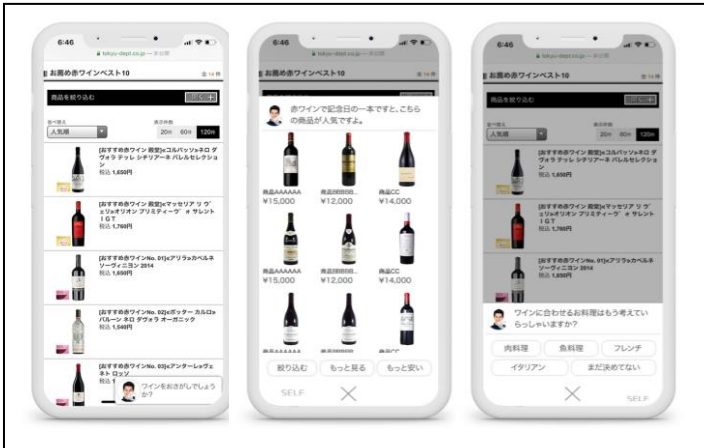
6:46

tokyu-dept.co.jp

お薦め赤ワインベスト10

14件

商品を絞り込む

並べ替え

人気順

表示件数

20件 60件 120件

[おすすめ赤ワイン 厳選]«コルバッソ»ネロ ダヴォラ テッレ シチリアーネ バレルセレクション

税込 1,650円

[おすすめ赤ワイン 厳選]«マッセリア リ ヴェリ»オリオン プリミティーヴォ サレント IGT

税込 1,760円

[おすすめ赤ワインNo. 01]«アリラ»カベルネ ソーヴィニヨン 2014

税込 1,650円

[おすすめ赤ワインNo. 02]«ポッター カルロ» バルーン ネロ ダヴォラ オーガニック

税込 1,540円

[おすすめ赤ワインNo. 03]«アンターレッヴェネト ロッソ

ワインをおさがしでしょうか?

6:46

tokyu-dept.co.jp

お薦め赤ワインベスト10

赤ワインで記念日の一本ですと、こちらの商品が人気ですよ。

商品AAAAAA
¥15,000

商品BBBBB
¥12,000

商品CC
¥14,000

商品AAAAAA
¥15,000

商品BBBBB
¥12,000

商品CC
¥14,000

商品AAAAAA

商品BBBBB

商品CC

絞り込む

もっと見る

もっと安い

SELF

6:46

tokyu-dept.co.jp

お薦め赤ワインベスト10

14件

商品を絞り込む

並べ替え

人気順

表示件数

20件 60件 120件

[おすすめ赤ワイン 厳選]«コルバッソ»ネロ ダヴォラ テッレ シチリアーネ バレルセレクション

税込 1,650円

[おすすめ赤ワイン 厳選]«マッセリア リ ヴェリ»オリオン プリミティーヴォ サレント IGT

税込 1,760円

[おすすめ赤ワインNo. 01]«アリラ»カベルネ ソーヴィニヨン 2014

ワインに合わせるお料理はもう考えていらっしゃいますか?

肉料理

魚料理

フレンチ

イタリアン

まだ決めてない

SELF